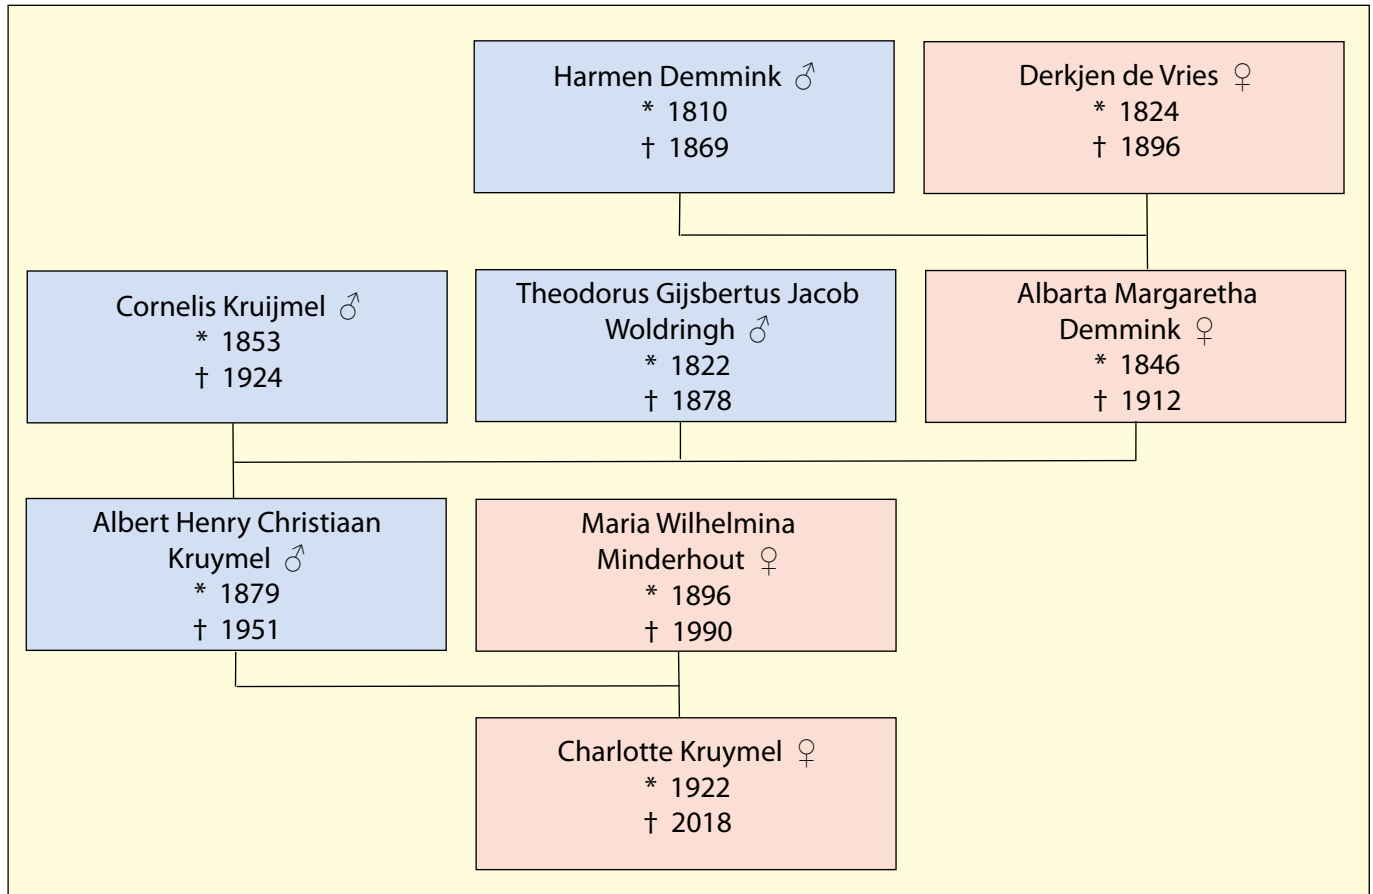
Harmen Demmink ♂
* 1810
† 1869

Derkjen de Vries ♀
* 1824
† 1896

Cornelis Kruijmel ♂
* 1853
† 1924

Theodorus Gijsbertus Jacob Woldringh ♂
* 1822
† 1878

Albarta Margaretha Demmink ♀
* 1846
† 1912

Albert Henry Christiaan Kruymel ♂
* 1879
† 1951

Maria Wilhelmina Minderhout ♀
* 1896
† 1990

Charlotte Kruymel ♀
* 1922
† 2018